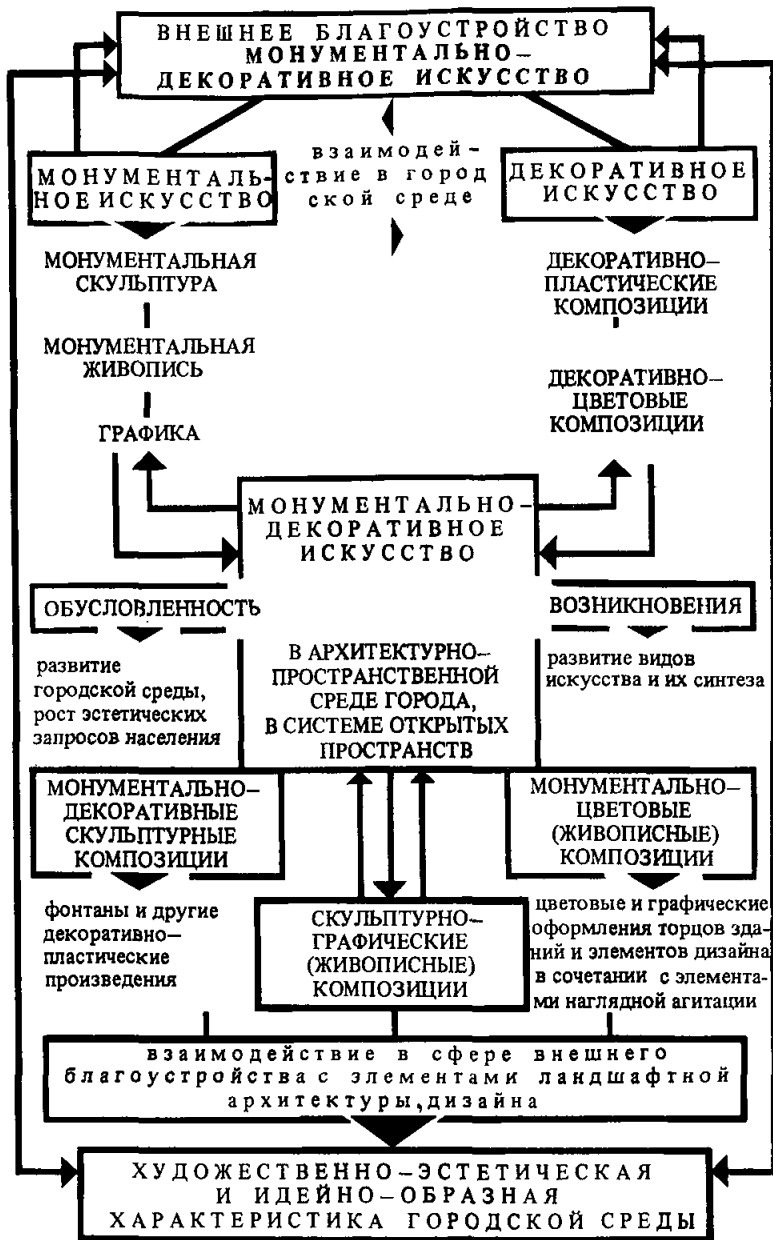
ВНЕШНЕЕ БЛАГОУСТРОЙСТВО МОНУМЕНТАЛЬНО–ДЕКОРАТИВНОЕ ИСКУССТВО

МОНУМЕНТАЛЬНОЕ ИСКУССТВО

взаимодействие в городской среде

ДЕКОРАТИВНОЕ ИСКУССТВО

МОНУМЕНТАЛЬНАЯ СКУЛЬПТУРА

МОНУМЕНТАЛЬНАЯ ЖИВОПИСЬ

ГРАФИКА

ДЕКОРАТИВНО–ПЛАСТИЧЕСКИЕ КОМПОЗИЦИИ

ДЕКОРАТИВНО–ЦВЕТОВЫЕ КОМПОЗИЦИИ

МОНУМЕНТАЛЬНО–ДЕКОРАТИВНОЕ ИСКУССТВО

ОБУСЛОВЛЕННОСТЬ

ВОЗНИКНОВЕНИЯ

развитие городской среды, рост эстетических запросов населения

В АРХИТЕКТУРНО–ПРОСТРАНСТВЕННОЙ СРЕДЕ ГОРОДА, В СИСТЕМЕ ОТКРЫТЫХ ПРОСТРАНСТВ

развитие видов искусства и их синтеза

МОНУМЕНТАЛЬНО–ДЕКОРАТИВНЫЕ СКУЛЬПТУРНЫЕ КОМПОЗИЦИИ

МОНУМЕНТАЛЬНО–ЦВЕТОВЫЕ (ЖИВОПИСНЫЕ) КОМПОЗИЦИИ

фонтаны и другие декоративно–пластические произведения

СКУЛЬПТУРНО–ГРАФИЧЕСКИЕ (ЖИВОПИСНЫЕ) КОМПОЗИЦИИ

цветовые и графические оформления торцов зданий и элементов дизайна в сочетании с элементами наглядной агитации

взаимодействие в сфере внешнего благоустройства с элементами ландшафтной архитектуры,дизайна

ХУДОЖЕСТВЕННО–ЭСТЕТИЧЕСКАЯ И ИДЕЙНО–ОБРАЗНАЯ ХАРАКТЕРИСТИКА ГОРОДСКОЙ СРЕДЫ